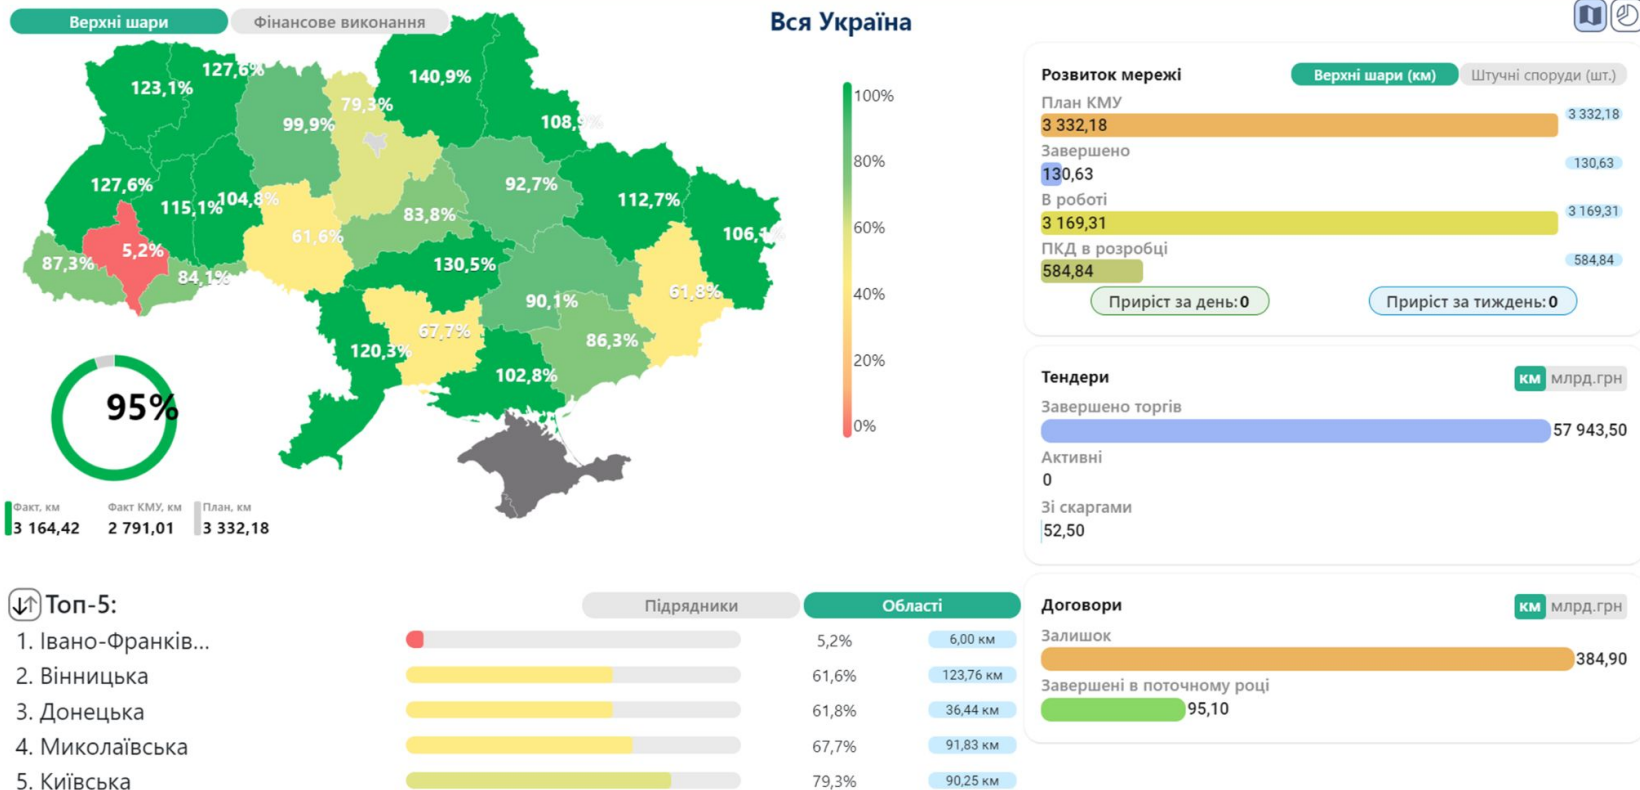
Верхні шари | Фінансове виконання

Вся Україна

123,1%
127,6%
99,9%
79,3%
140,9%
108,9%
127,6%
115,1%
104,8%
92,7%
83,8%
112,7%
106,1%
61,6%
87,3%
5,2%
84,1%
130,5%
90,1%
61,8%
67,7%
86,3%
120,3%
102,8%

100%
80%
60%
40%
20%
0%

95%

Факт, км
3 164,42
Факт КМУ, км
2 791,01
План, км
3 332,18

Розвиток мережі
Верхні шари (км) | Штучні споруди (шт.)
План КМУ
3 332,18
3 332,18
Завершено
130,63
130,63
В роботі
3 169,31
3 169,31
ПКД в розробці
584,84
584,84
Приріст за день: 0
Приріст за тиждень: 0

Тендери
км | млрд.грн
Завершено торгів
57 943,50
Активні
0
Зі скаргами
52,50

Топ-5:
Підрядники | Області

| | | | |
|---|---|---|---|
| 1. Івано-Франків... | | 5,2% | 6,00 км |
| 2. Вінницька | | 61,6% | 123,76 км |
| 3. Донецька | | 61,8% | 36,44 км |
| 4. Миколаївська | | 67,7% | 91,83 км |
| 5. Київська | | 79,3% | 90,25 км |

Договори
км | млрд.грн
Залишок
384,90
Завершені в поточному році
95,10